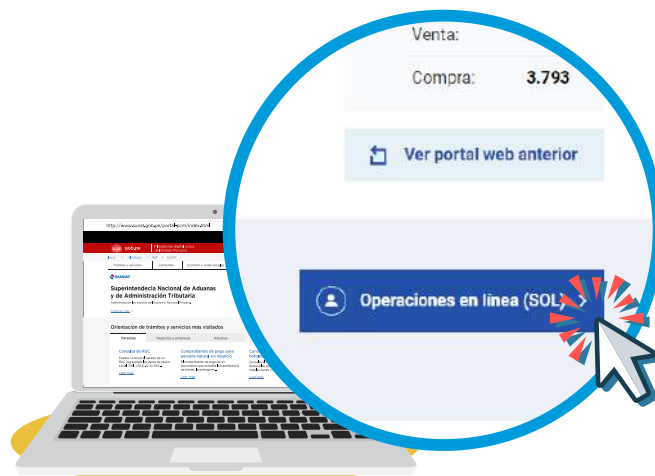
Venta:

Compra: 3.793

Ver portal web anterior

Operaciones en línea (SOL)

http://www.sunat.gob.pe/portal/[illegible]

gob.pe

SUNAT

Superintendencia Nacional de Aduanas y de Administración Tributaria

Orientación de trámites y servicios más visitados

Personas

Negocios y empresas

Aduanas

Consulta de RUC

Comprobantes de pago para persona natural sin negocio

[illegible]